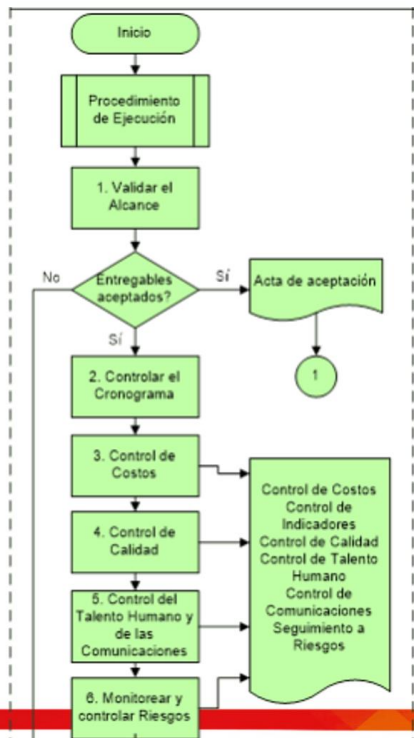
Inicio

Procedimiento de Ejecución

1. Validar el Alcance

Entregables aceptados?

No

Sí

Acta de aceptación

1

Sí

2. Controlar el Cronograma

3. Control de Costos

4. Control de Calidad

5. Control del Talento Humano y de las Comunicaciones

6. Monitorear y controlar Riesgos

Control de Costos
Control de Indicadores
Control de Calidad
Control de Talento Humano
Control de Comunicaciones
Seguimiento a Riesgos